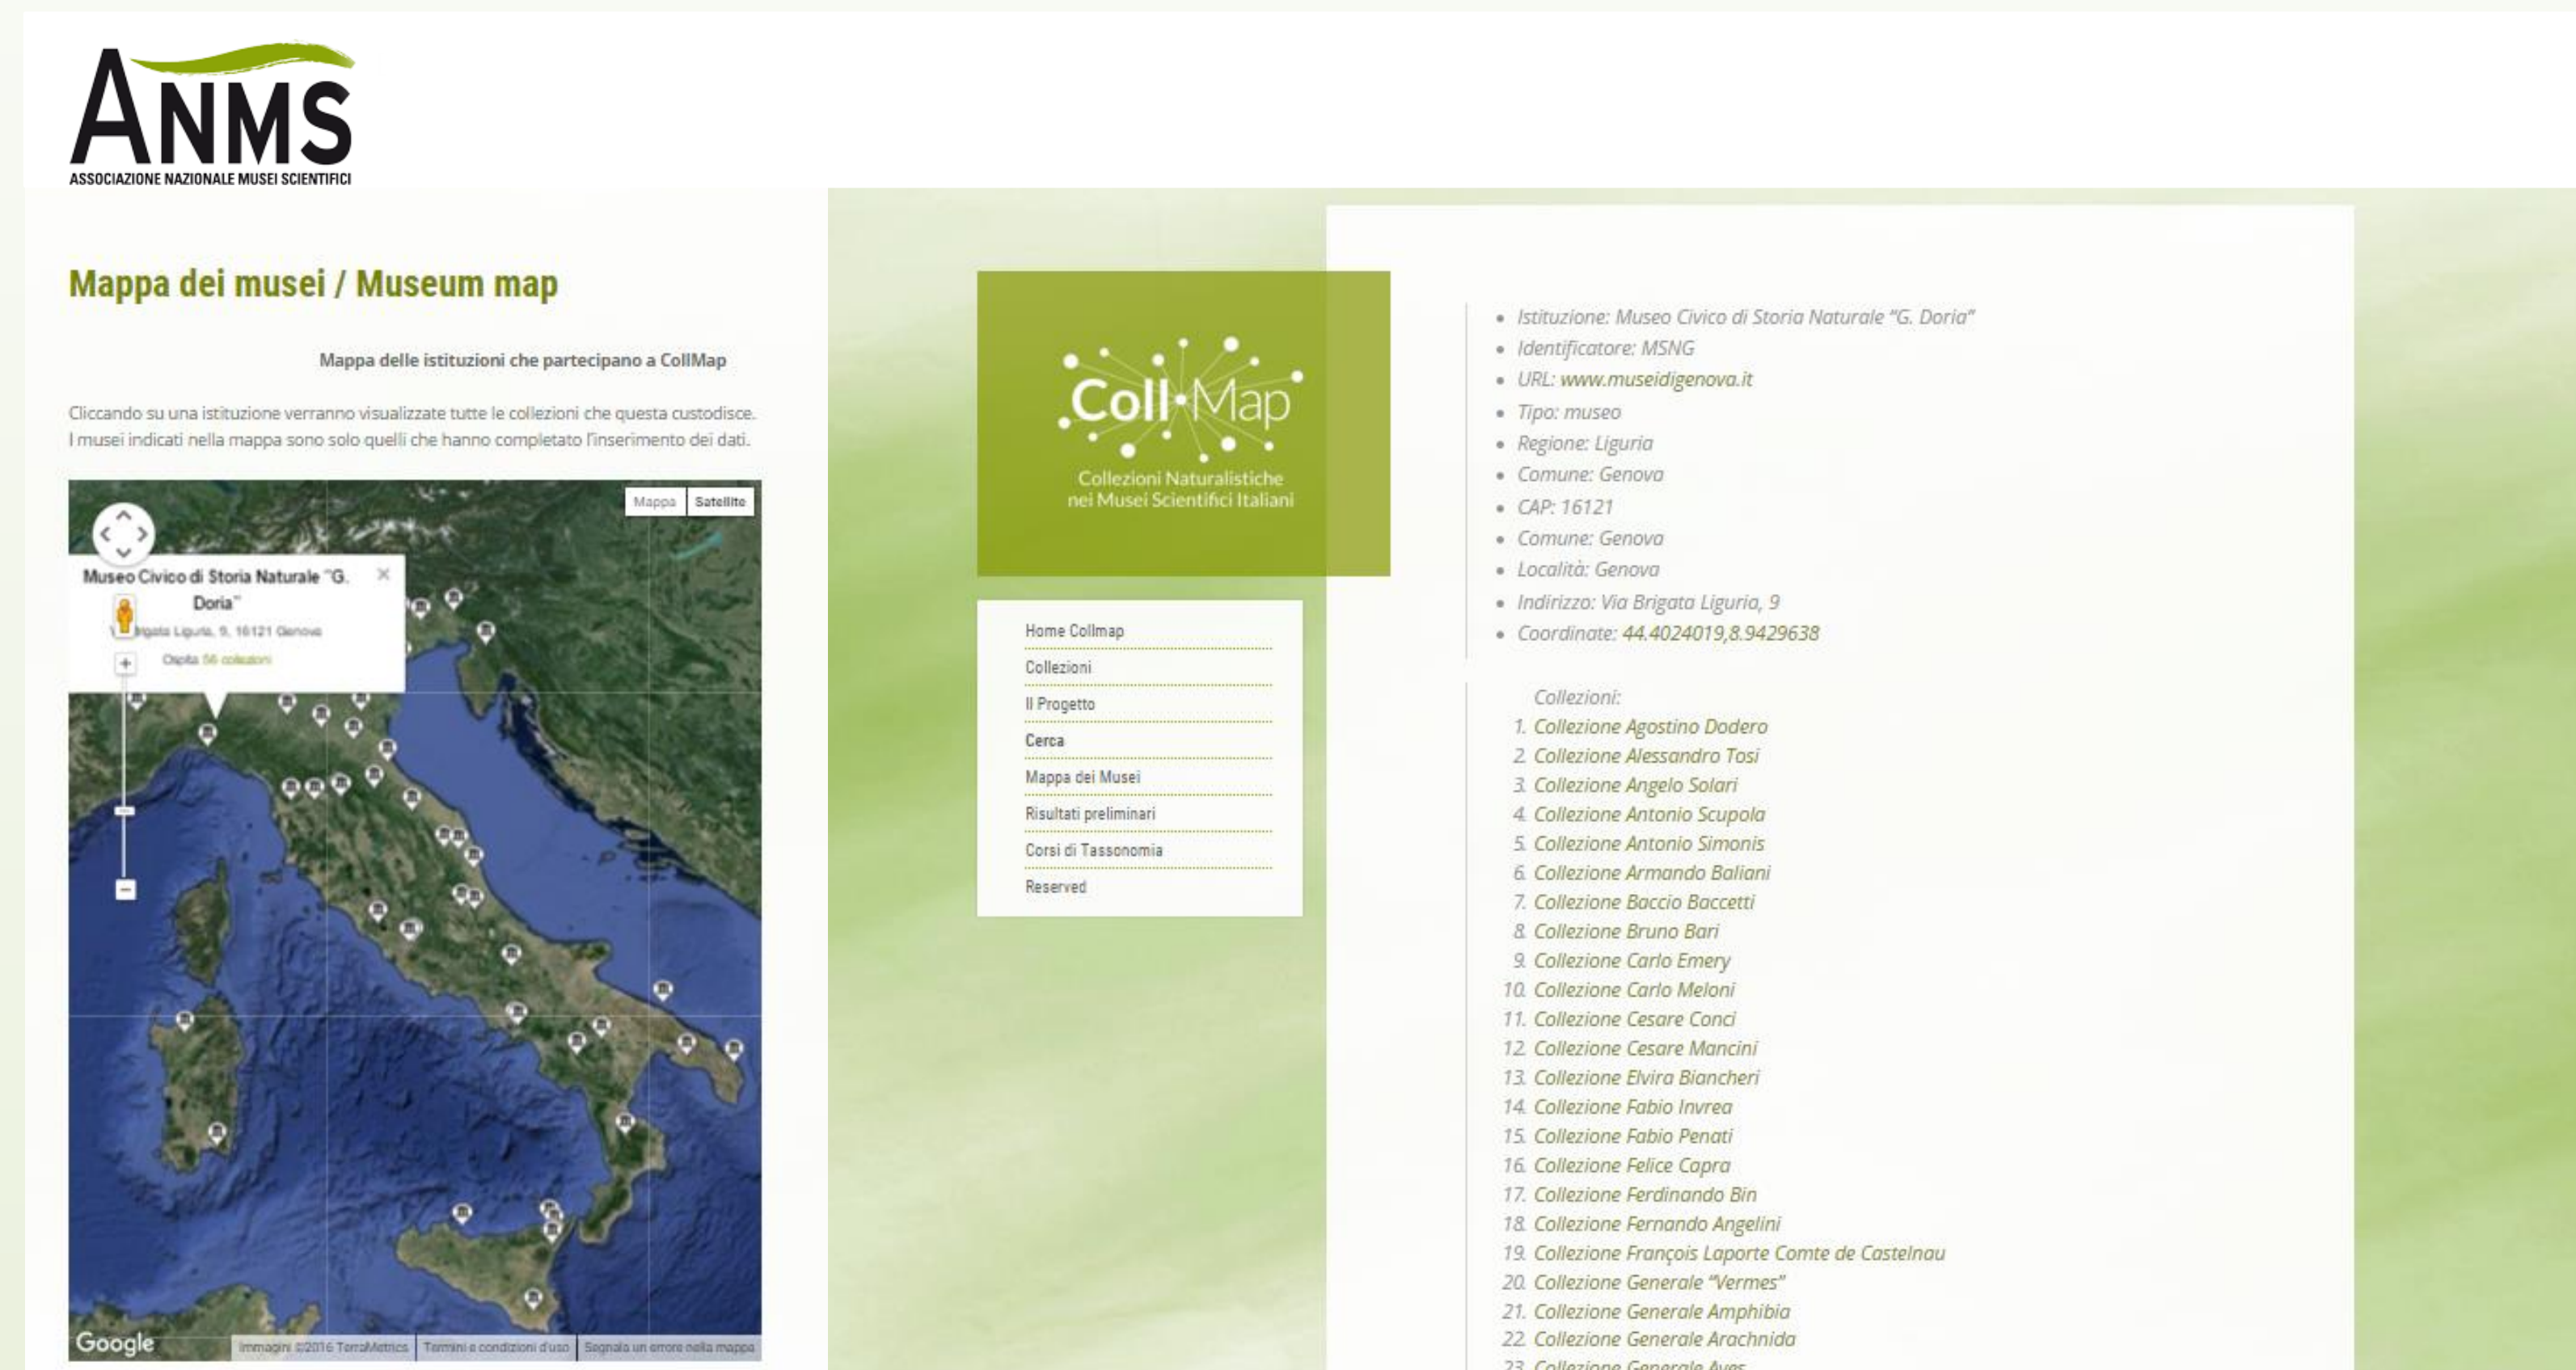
ANMS
ASSOCIAZIONE NAZIONALE MUSEI SCIENTIFICI

Mappa dei musei / Museum map

Mappa delle istituzioni che partecipano a CollMap

Cliccando su una istituzione verranno visualizzate tutte le collezioni che questa custodisce. I musei indicati nella mappa sono solo quelli che hanno completato l'inserimento dei dati.

Mappa Satellite

Museo Civico di Storia Naturale "G. Doria"
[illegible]gata Liguria, 9, 16121 Genova
Ospita 56 collezioni

Google Immagini ©2016 TerraMetrics Termini e condizioni d'uso Segnala un errore nella mappa

Coll Map
Collezioni Naturalistiche nei Musei Scientifici Italiani

Home Collmap
Collezioni
Il Progetto
Cerca
Mappa dei Musei
Risultati preliminari
Corsi di Tassonomia
Reserved

- Istituzione: Museo Civico di Storia Naturale "G. Doria"
- Identificatore: MSNG
- URL: www.museidigenova.it
- Tipo: museo
- Regione: Liguria
- Comune: Genova
- CAP: 16121
- Comune: Genova
- Località: Genova
- Indirizzo: Via Brigata Liguria, 9
- Coordinate: 44.4024019,8.9429638

Collezioni:
1. Collezione Agostino Dodero
2. Collezione Alessandro Tosi
3. Collezione Angelo Solari
4. Collezione Antonio Scupola
5. Collezione Antonio Simonis
6. Collezione Armando Baliani
7. Collezione Baccio Baccetti
8. Collezione Bruno Bari
9. Collezione Carlo Emery
10. Collezione Carlo Meloni
11. Collezione Cesare Conci
12. Collezione Cesare Mancini
13. Collezione Elvira Biancheri
14. Collezione Fabio Invrea
15. Collezione Fabio Penati
16. Collezione Felice Capra
17. Collezione Ferdinando Bin
18. Collezione Fernando Angelini
19. Collezione François Laporte Comte de Castelnau
20. Collezione Generale "Vermes"
21. Collezione Generale Amphibia
22. Collezione Generale Arachnida
23. Collezione Generale Aves